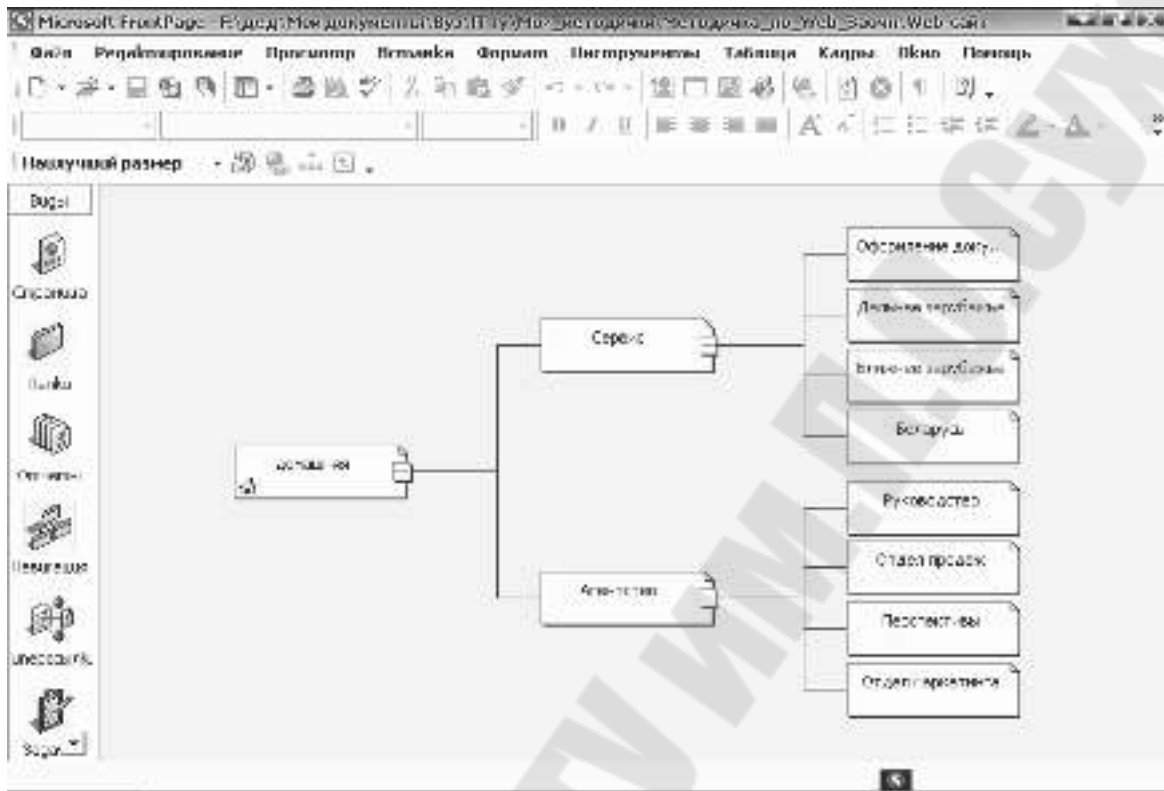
Microsoft FrontPage - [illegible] Web-сайт

Файл Редактирование Просмотр Вставка Формат Инструменты Таблица Кадры Окно Помощь

Наилучший размер

Виды

Страницы

Папки

Отчеты

Навигация

Гиперссылки

Задачи

Домашняя

Сервис

Оформление доку...

Ледяные скульптуры

Вечерние скульптуры

Беларусь

Агентство

Руководство

Отдел продаж

Перспективы

Отдел маркетинга

ГГТУ ИМ. П.О. СУХОГО